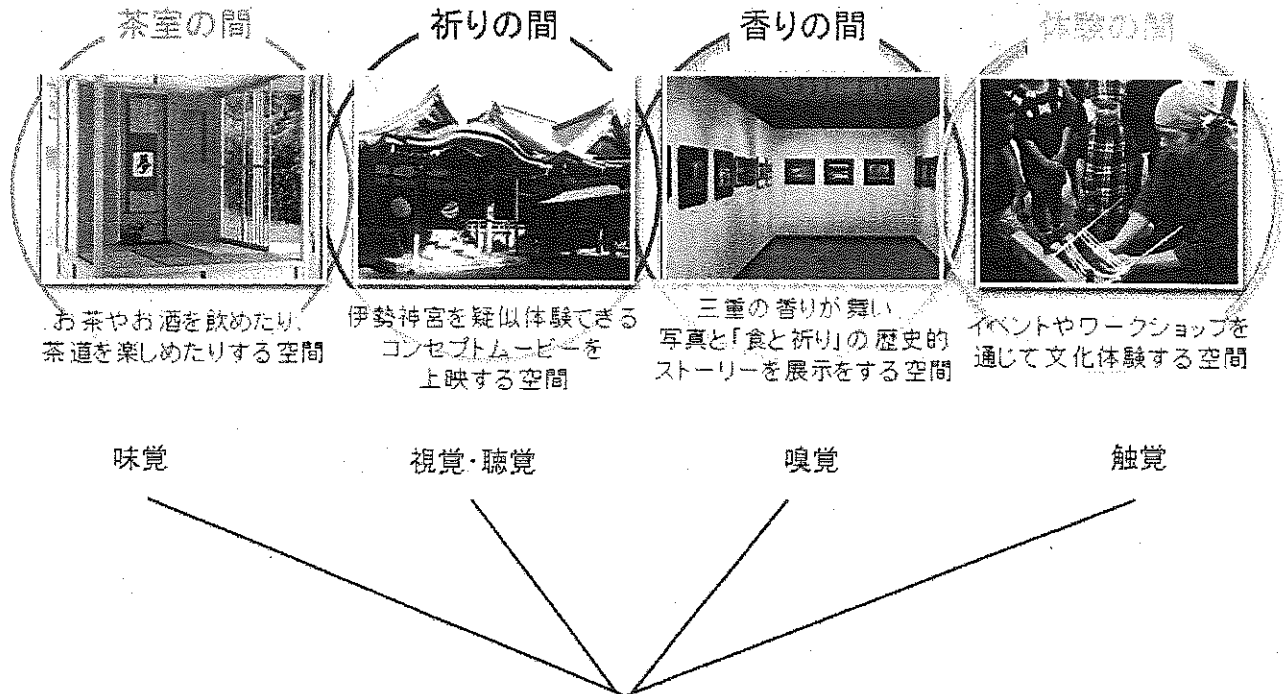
茶室の間

お茶やお酒を飲めたり、茶道を楽しめたりする空間

祈りの間

伊勢神宮を疑似体験できるコンセプトムービーを上映する空間

香りの間

三重の香りが舞い写真と「食と祈り」の歴史的ストーリーを展示をする空間

体験の間

イベントやワークショップを通じて文化体験する空間

味覚

視覚・聴覚

嗅覚

触覚